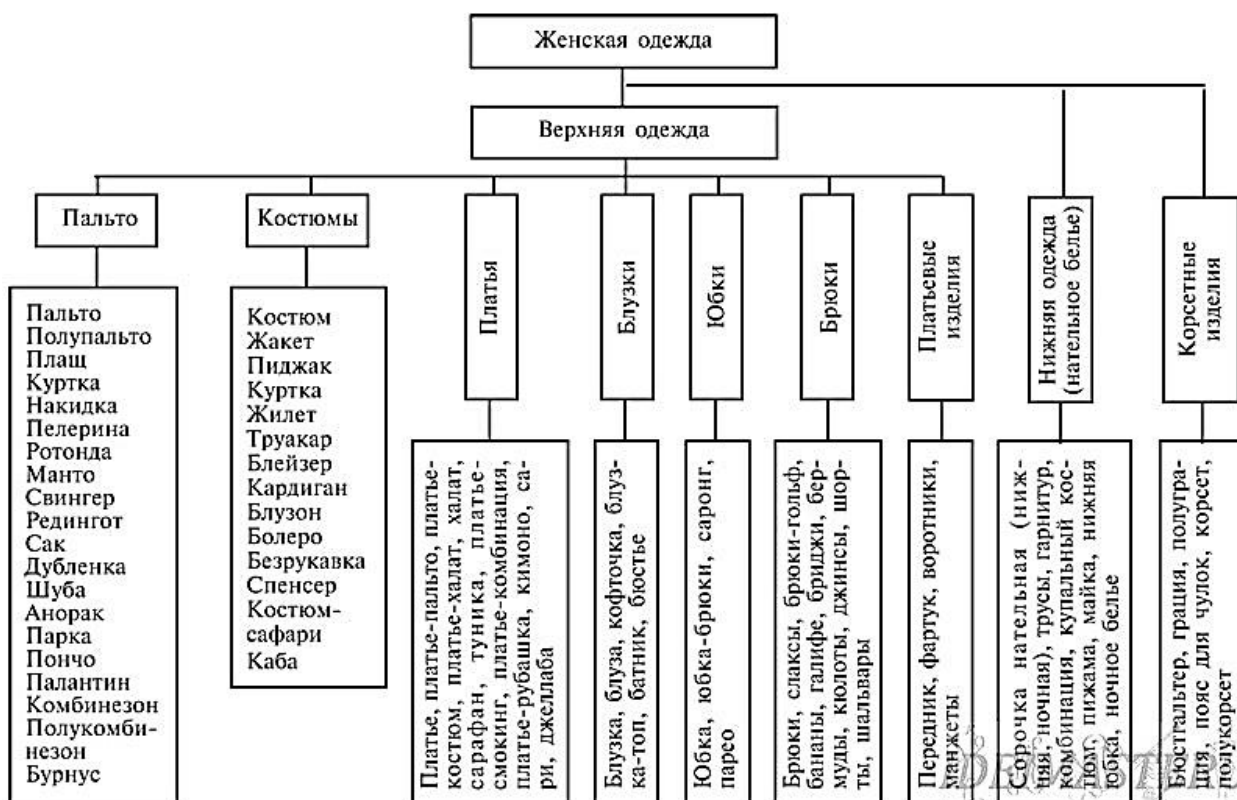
Женская одежда

Верхняя одежда

Пальто

Пальто
Полупальто
Плащ
Куртка
Накидка
Пелерина
Ротонда
Манто
Свингер
Редингот
Сак
Дубленка
Шуба
Анорак
Парка
Пончо
Палантин
Комбинезон
Полукомбинезон
Бурнус

Костюмы

Костюм
Жакет
Пиджак
Куртка
Жилет
Труакар
Блейзер
Кардиган
Блузон
Болеро
Безрукавка
Спенсер
Костюм-сафари
Каба

Платья

Платье, платье-пальто, платье-костюм, платье-халат, халат, сарафан, туника, платье-смокинг, платье-комбинация, платье-рубашка, кимоно, сари, джеллаба

Блузки

Блузка, блуза, кофточка, блузка-топ, батник, блюстье

Юбки

Юбка, юбка-брюки, саронг, парео

Брюки

Брюки, слаксы, брюки-гольф, бананы, галифе, бриджи, бермуды, кюлоты, джинсы, шорты, шальвары

Платьевые изделия

Передник, фартук, воротники, манжеты

Нижняя одежда (нательное белье)

Сорочка нательная (нижняя, ночная), трусы, гарнитур, комбинация, купальный костюм, пижама, майка, нижняя юбка, ночное белье

Корсетные изделия

Бюстгальтер, грация, полуграция, пояс для чулок, корсет, полукорсет